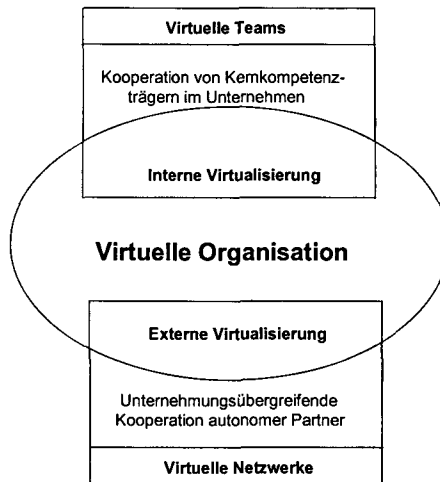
Virtuelle Teams

Kooperation von Kemkompetenzträgern im Unternehmen

Interne Virtualisierung

Virtuelle Organisation

Externe Virtualisierung

Unternehmungsübergreifende Kooperation autonomer Partner

Virtuelle Netzwerke